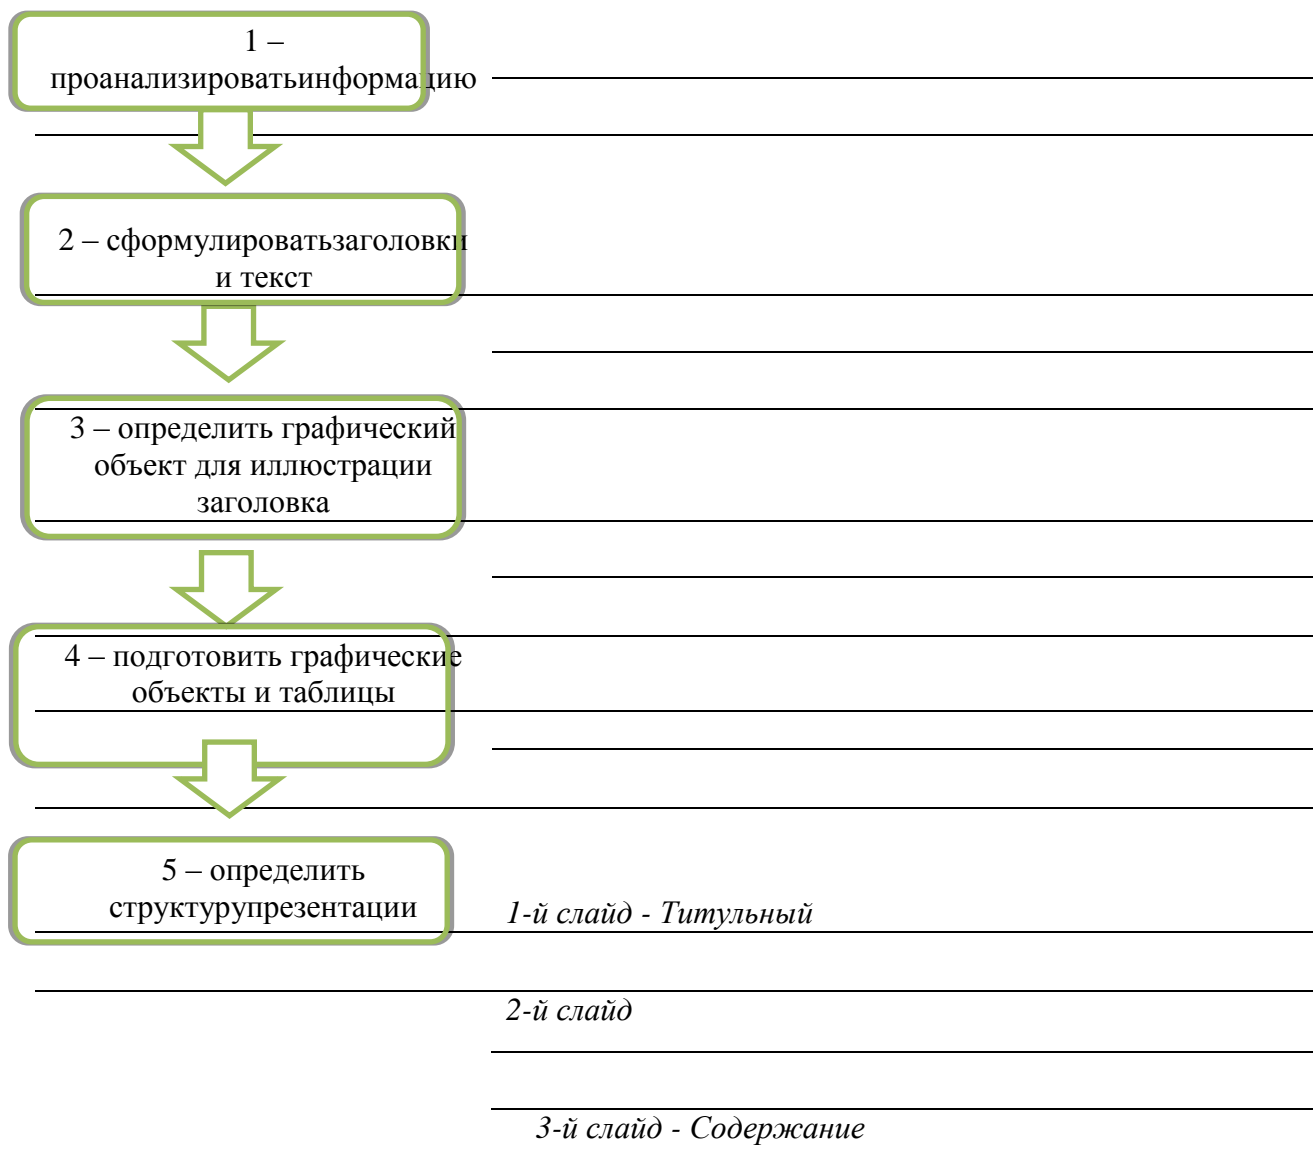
1 – проанализироватьинформацию

2 – сформулироватьзаголовки и текст

3 – определить графический объект для иллюстрации заголовка

4 – подготовить графические объекты и таблицы

5 – определить структурупрезентации

*1-й слайд - Титульный*

*2-й слайд*

*3-й слайд - Содержание*